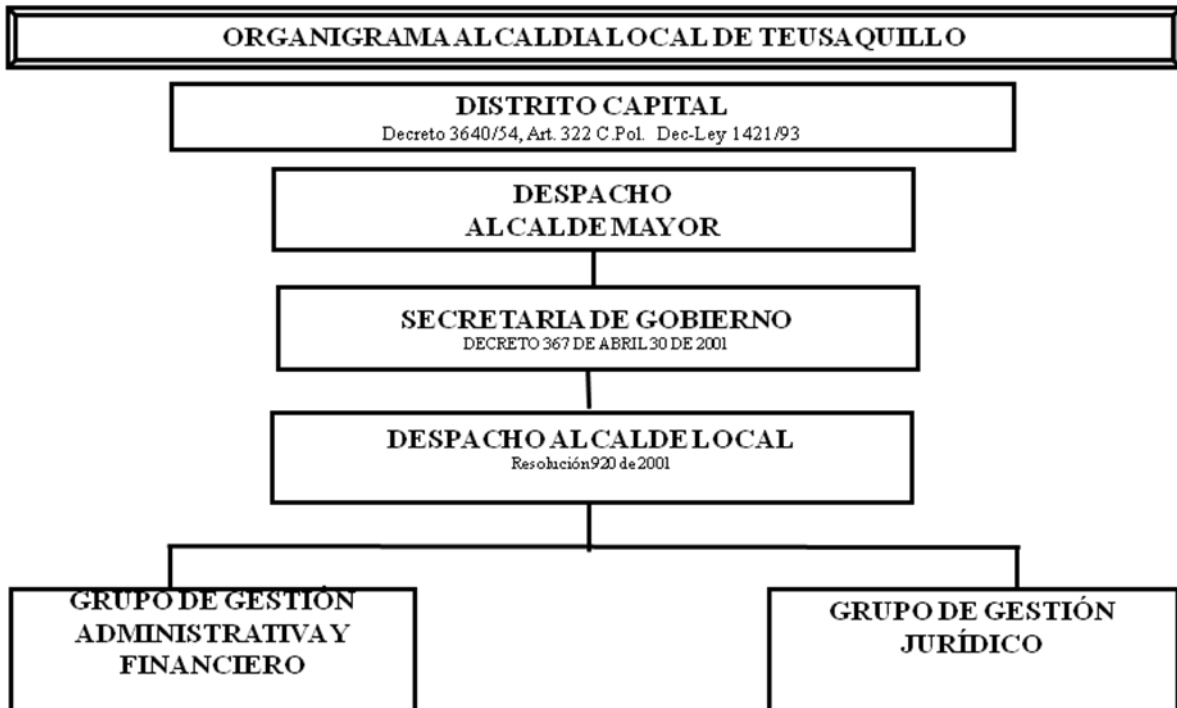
ORGANIGRAMA ALCALDIA LOCAL DE TEUSAQUILLO

DISTRITO CAPITAL
Decreto 3640/54, Art. 322 C.Pol. Dec-Ley 1421/93

DESPACHO
ALCALDE MAYOR

SECRETARIA DE GOBIERNO
DECRETO 367 DE ABRIL 30 DE 2001

DESPACHO ALCALDE LOCAL
Resolución 920 de 2001

GRUPO DE GESTIÓN ADMINISTRATIVA Y FINANCIERO

GRUPO DE GESTIÓN JURÍDICO